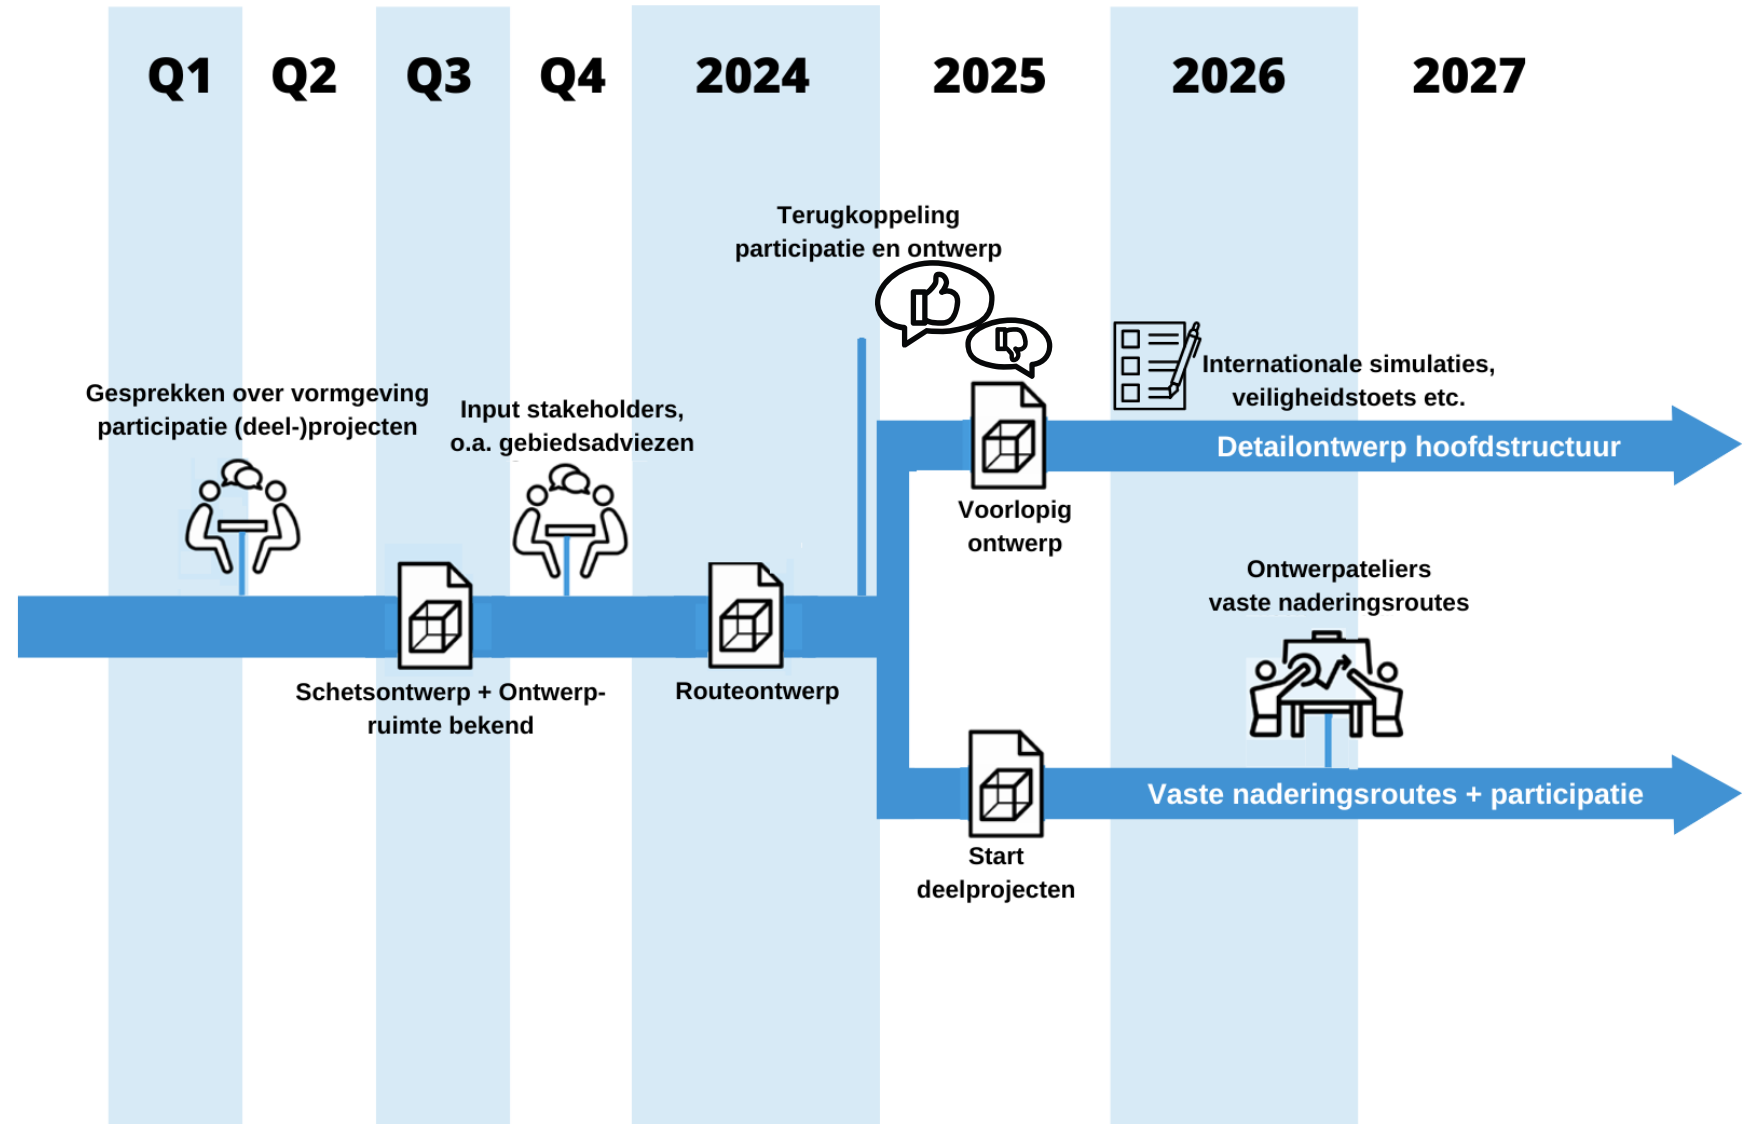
Q1 Q2 Q3 Q4 2024 2025 2026 2027

Terugkoppeling participatie en ontwerp

Gesprekken over vormgeving participatie (deel-)projecten

Input stakeholders, o.a. gebiedsadviezen

Internationale simulaties, veiligheidstoets etc.

Detailontwerp hoofdstructuur

Voorlopig ontwerp

Schetsontwerp + Ontwerpruimte bekend

Routeontwerp

Ontwerpateliers vaste naderingsroutes

Vaste naderingsroutes + participatie

Start deelprojecten